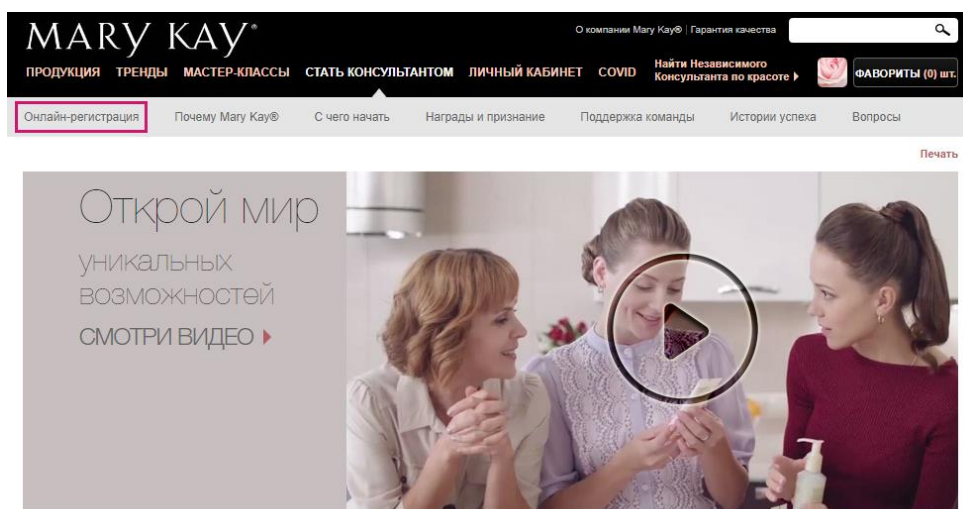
MARY KAY®

О компании Mary Kay® | Гарантия качества

ПРОДУКЦИЯ ТРЕНДЫ МАСТЕР-КЛАССЫ СТАТЬ КОНСУЛЬТАНТОМ ЛИЧНЫЙ КАБИНЕТ COVID

Найти Независимого Консультанта по красоте ▸

ФАВОРИТЫ (0) шт.

Онлайн-регистрация Почему Mary Kay® С чего начать Награды и признание Поддержка команды Истории успеха Вопросы

Печать

Открой мир уникальных возможностей

СМОТРИ ВИДЕО ▸